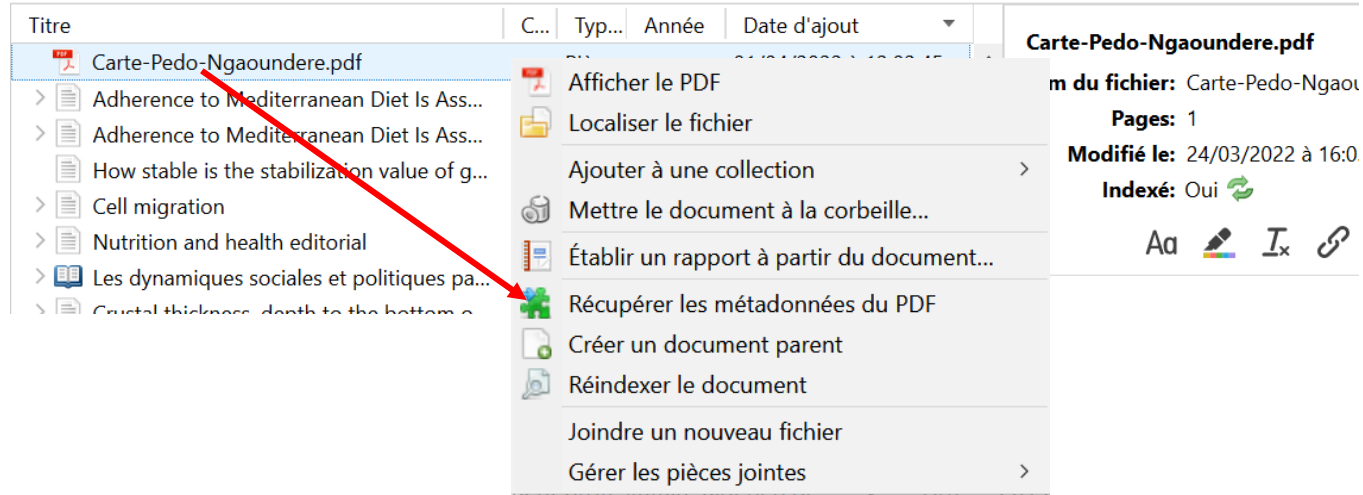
Titre | C... | Typ... | Année | Date d'ajout

Carte-Pedo-Ngaoundere.pdf
Adherence to Mediterranean Diet Is Ass...
Adherence to Mediterranean Diet Is Ass...
How stable is the stabilization value of g...
Cell migration
Nutrition and health editorial
Les dynamiques sociales et politiques pa...
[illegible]

Afficher le PDF
Localiser le fichier
Ajouter à une collection
Mettre le document à la corbeille...
Établir un rapport à partir du document...
Récupérer les métadonnées du PDF
Créer un document parent
Réindexer le document
Joindre un nouveau fichier
Gérer les pièces jointes

Carte-Pedo-Ngaoundere.pdf
m du fichier: Carte-Pedo-Ngaou
Pages: 1
Modifié le: 24/03/2022 à 16:0
Indexé: Oui
Aa